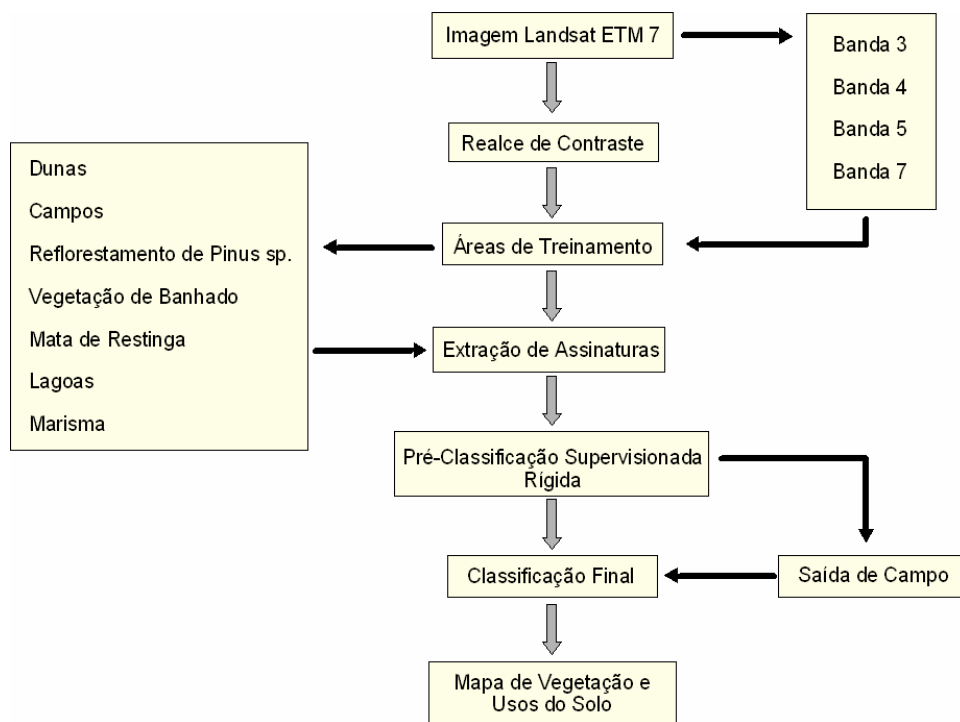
Imagem Landsat ETM 7

Banda 3
Banda 4
Banda 5
Banda 7

Realce de Contraste

Dunas
Campos
Reflorestamento de Pinus sp.
Vegetação de Banhado
Mata de Restinga
Lagoas
Marisma

Áreas de Treinamento

Extração de Assinaturas

Pré-Classificação Supervisionada Rígida

Classificação Final

Saída de Campo

Mapa de Vegetação e Usos do Solo